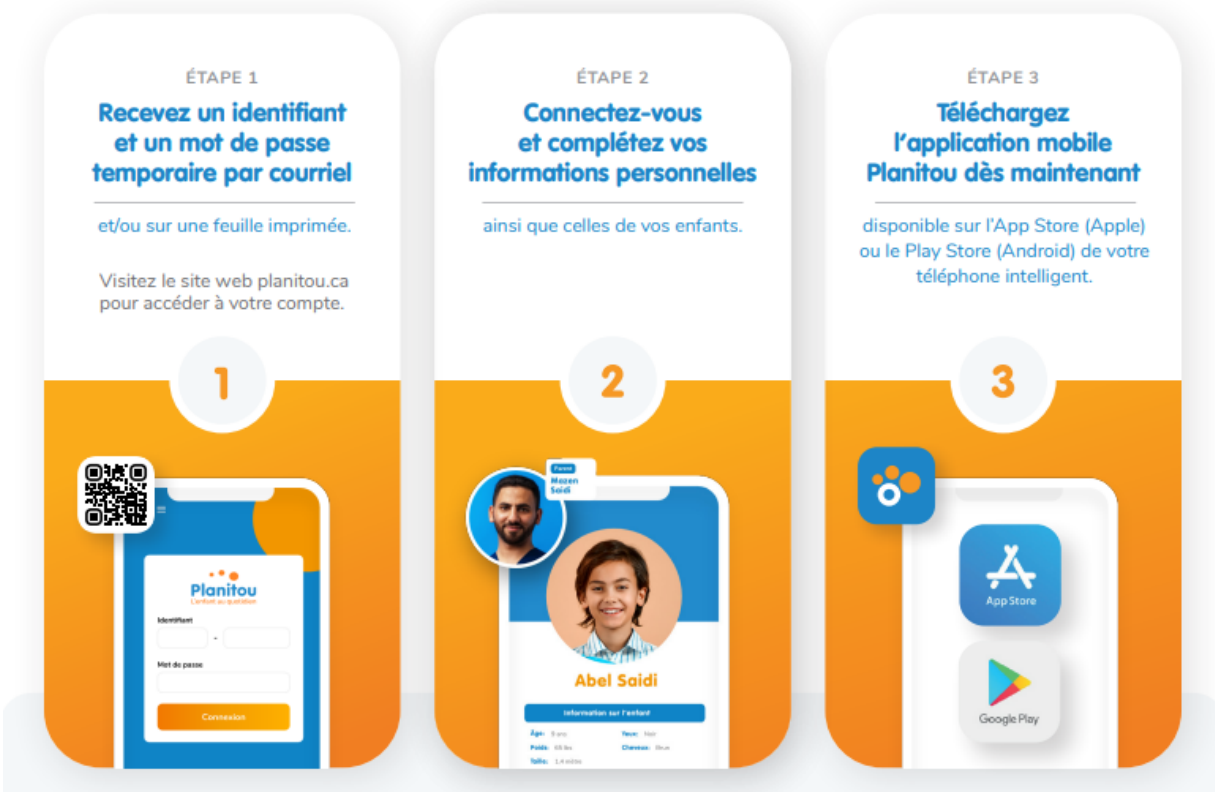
ÉTAPE 1

Recevez un identifiant et un mot de passe temporaire par courriel

et/ou sur une feuille imprimée.

Visitez le site web planitou.ca pour accéder à votre compte.

1

Planitou
L'enfant au quotidien

Identifiant

-

Mot de passe

Connexion

ÉTAPE 2

Connectez-vous et complétez vos informations personnelles

ainsi que celles de vos enfants.

2

Parent
Mazen Saidi

Abel Saidi

Information sur l'enfant

Âge: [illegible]
Yeux: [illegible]
Poids: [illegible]
Cheveux: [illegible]
Taille: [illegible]

ÉTAPE 3

Téléchargez l'application mobile Planitou dès maintenant

disponible sur l'App Store (Apple) ou le Play Store (Android) de votre téléphone intelligent.

3

App Store

Google Play